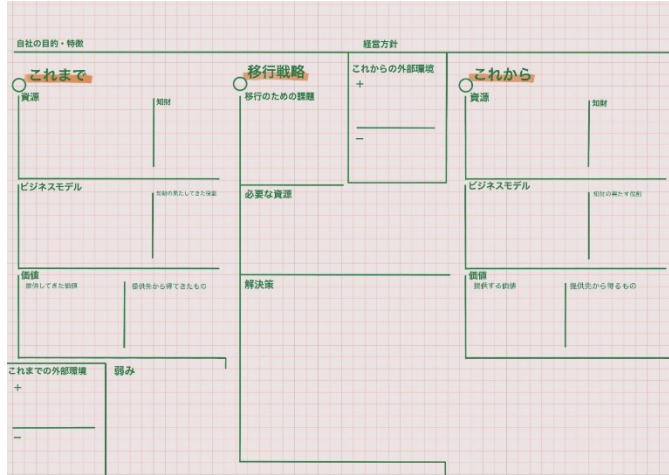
自社の目的・特徴

経営方針

これまで

資源

知財

ビジネスモデル

知財の果たしてきた役割

価値

提供してきた価値

提供先から得てきたもの

これまでの外部環境

+

−

弱み

移行戦略

移行のための課題

必要な資源

解決策

これからの外部環境

+

−

これから

資源

知財

ビジネスモデル

知財の果たす役割

価値

提供する価値

提供先から得るもの